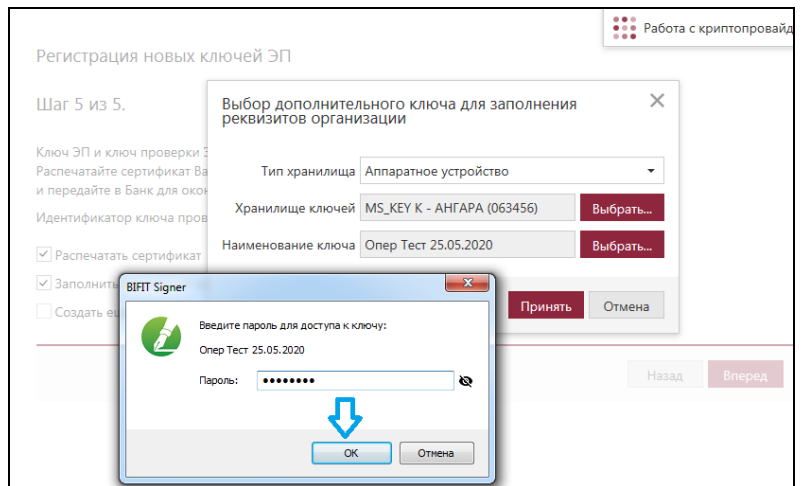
Работа с криптопровайд

Регистрация новых ключей ЭП

Шаг 5 из 5.

Ключ ЭП и ключ проверки Э
Распечатайте сертификат Ва
и передайте в Банк для окон

Идентификатор ключа пров

Распечатать сертификат

Заполнить

Создать е

Выбор дополнительного ключа для заполнения реквизитов организации

Тип хранилища | Аппаратное устройство

Хранилище ключей | MS_KEY K - АНГАРА (063456) | Выбрать...

Наименование ключа | Опер Тест 25.05.2020 | Выбрать...

Принять | Отмена

Назад | Вперед

BIFIT Signer

Введите пароль для доступа к ключу:

Опер Тест 25.05.2020

Пароль: ••••••••

OK | Отмена